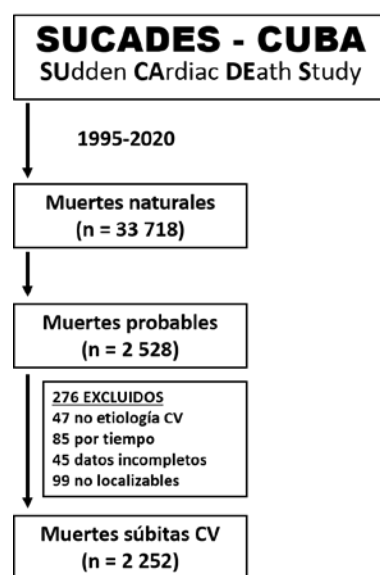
SUCADES - CUBA
SUdden CArdiac DEath Study

1995-2020

Muertes naturales
(n = 33 718)

Muertes probables
(n = 2 528)

276 EXCLUIDOS
47 no etiología CV
85 por tiempo
45 datos incompletos
99 no localizables

Muertes súbitas CV
(n = 2 252)